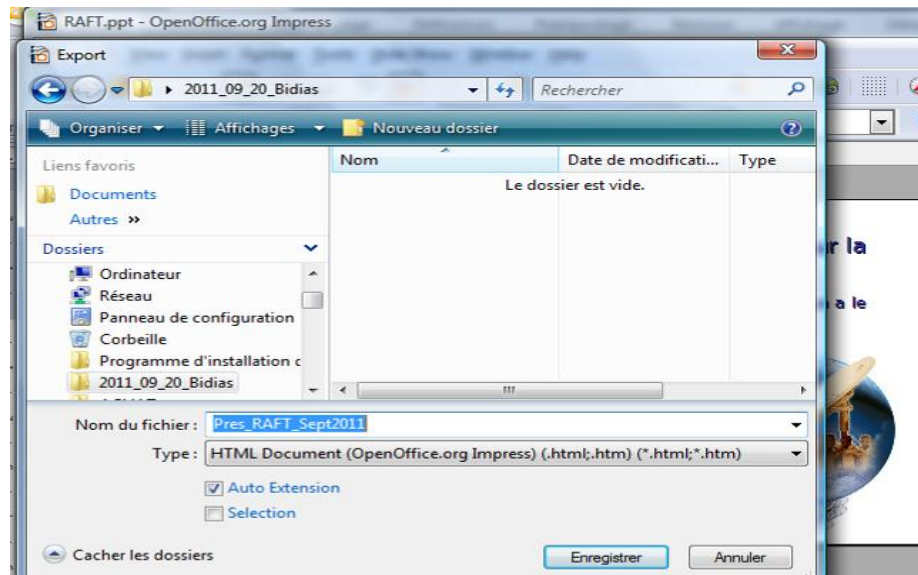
RAFT.ppt - OpenOffice.org Impress

Export

2011_09_20_Bidias

Rechercher

Organiser ▾ Affichages ▾ Nouveau dossier

Liens favoris

Documents

Autres »

Dossiers

Ordinateur

Réseau

Panneau de configuration

Corbeille

Programme d'installation c

2011_09_20_Bidias

| Nom | Date de modificati... | Type |
|---|---|---|
| | Le dossier est vide. | |

r la

a le

Nom du fichier : Pres_RAFT_Sept2011

Type : HTML Document (OpenOffice.org Impress) (.html;.htm) (*.html;*.htm)

Auto Extension

Selection

Cacher les dossiers

Enregistrer

Annuler